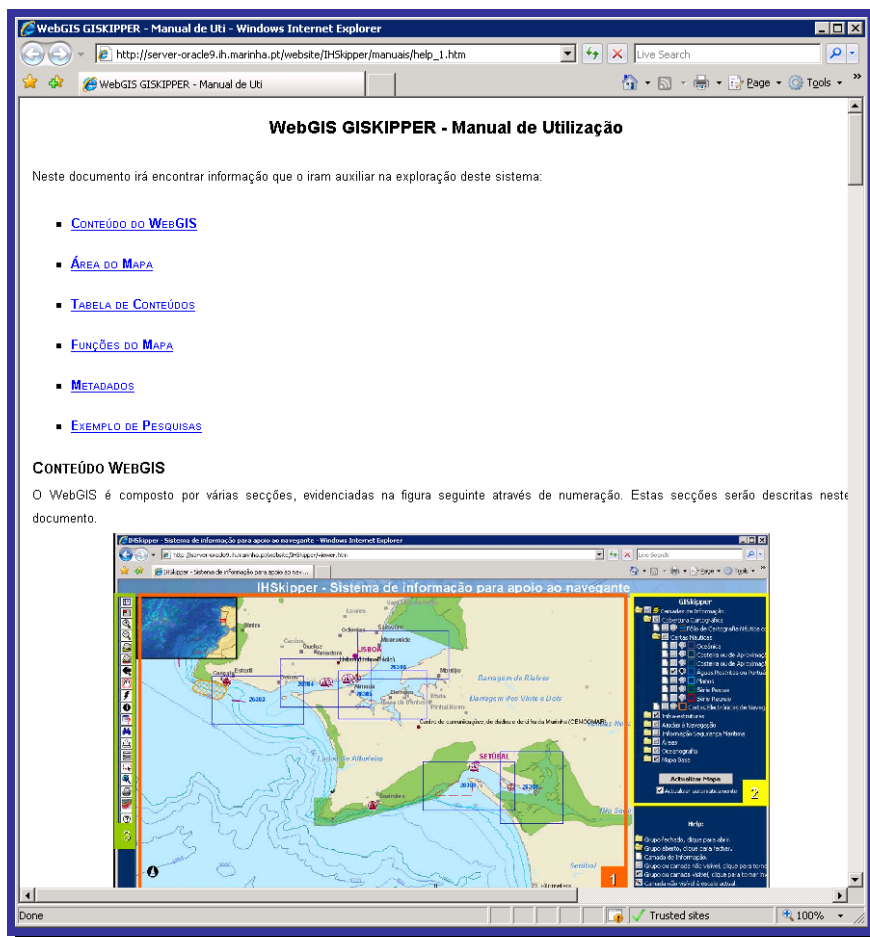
WebGIS GISKIPPER - Manual de Uti - Windows Internet Explorer

http://server-oracle9.ih.marinha.pt/website/IHSkipper/manuais/help_1.htm

Live Search

WebGIS GISKIPPER - Manual de Uti

Page · Tools ·

WebGIS GISKIPPER - Manual de Utilização

Neste documento irá encontrar informação que o iram auxiliar na exploração deste sistema:

- Conteúdo do WebGIS
- Área do Mapa
- Tabela de Conteúdos
- Funções do Mapa
- Metadados
- Exemplo de Pesquisas

Conteúdo WebGIS

O WebGIS é composto por várias secções, evidenciadas na figura seguinte através de numeração. Estas secções serão descritas neste documento.

IHSkipper - Sistema de informação para apoio ao navegante - Windows Internet Explorer

IHSkipper - Sistema de informação para apoio ao navegante

GISkipper

Camadas de Informação
Cobertura Cartográfica
Fólio de Cartografia Náutica
Cartas Náuticas
Oceânica
Costeira ou de Aproximação
Costeira ou de Aproximação
Águas Abrigadas ou Portos
Planos
Série Pescas
Série Recreio
Cartas Electrónicas de Navegação
Infraestruturas
Ajudas à Navegação
Informação Segurança Marítima
Áreas
Oceanografia
Mapa Base

Actualizar Mapa
Actualizar automaticamente

2

Help:
Grupo fechado, clique para abrir.
Grupo aberto, clique para fechar.
Camada de Informação.
Grupo ou camada não visível, clique para tornar visível.
Grupo ou camada visível, clique para tornar invisível.
Camada não visível à escala actual.

LISBOA
SETÚBAL
Sintra
Estoril
Cascais
Almada
Barreiro
Montijo
Barragem do Rinfeio
Barragem dos Vinte e Dois
Centro de comunicações de dados e de ciência da Marinha (CENCOMAR)
Lagoa de Albufeira
Sesimbra
Setúbal

1
3

Done
Trusted sites
100%